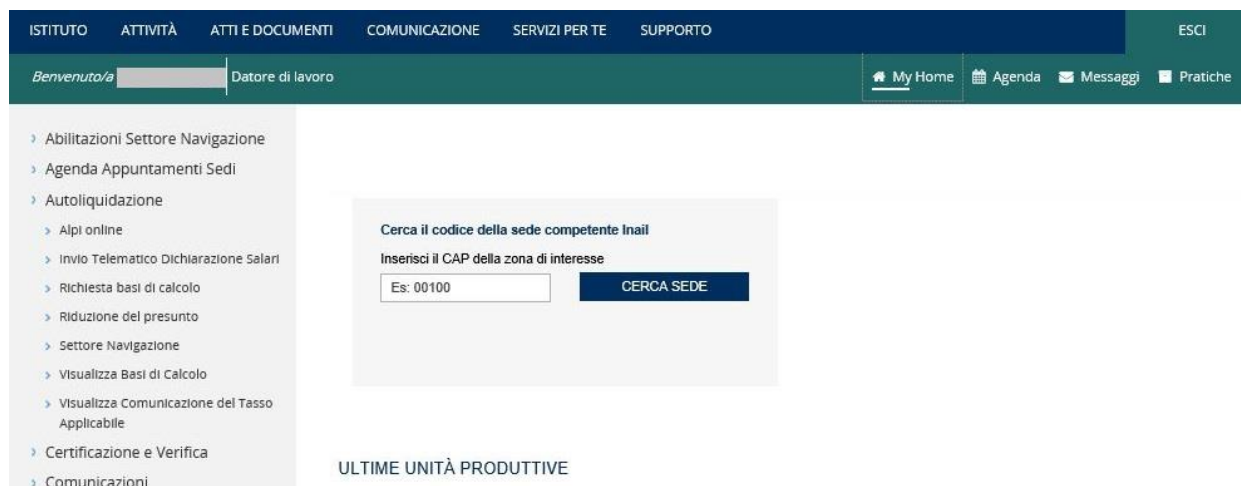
ISTITUTO ATTIVITÀ ATTI E DOCUMENTI COMUNICAZIONE SERVIZI PER TE SUPPORTO ESCI

Benvenuto/a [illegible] Datore di lavoro

My Home Agenda Messaggi Pratiche

› Abilitazioni Settore Navigazione
› Agenda Appuntamenti Sedi
› Autoliquidazione
› Alpi online
› Invio Telematico Dichiarazione Salari
› Richiesta basi di calcolo
› Riduzione del presunto
› Settore Navigazione
› Visualizza Basi di Calcolo
› Visualizza Comunicazione del Tasso Applicabile
› Certificazione e Verifica
› Comunicazioni

Cerca il codice della sede competente Inail

Inserisci il CAP della zona di interesse

Es: 00100

CERCA SEDE

ULTIME UNITÀ PRODUTTIVE